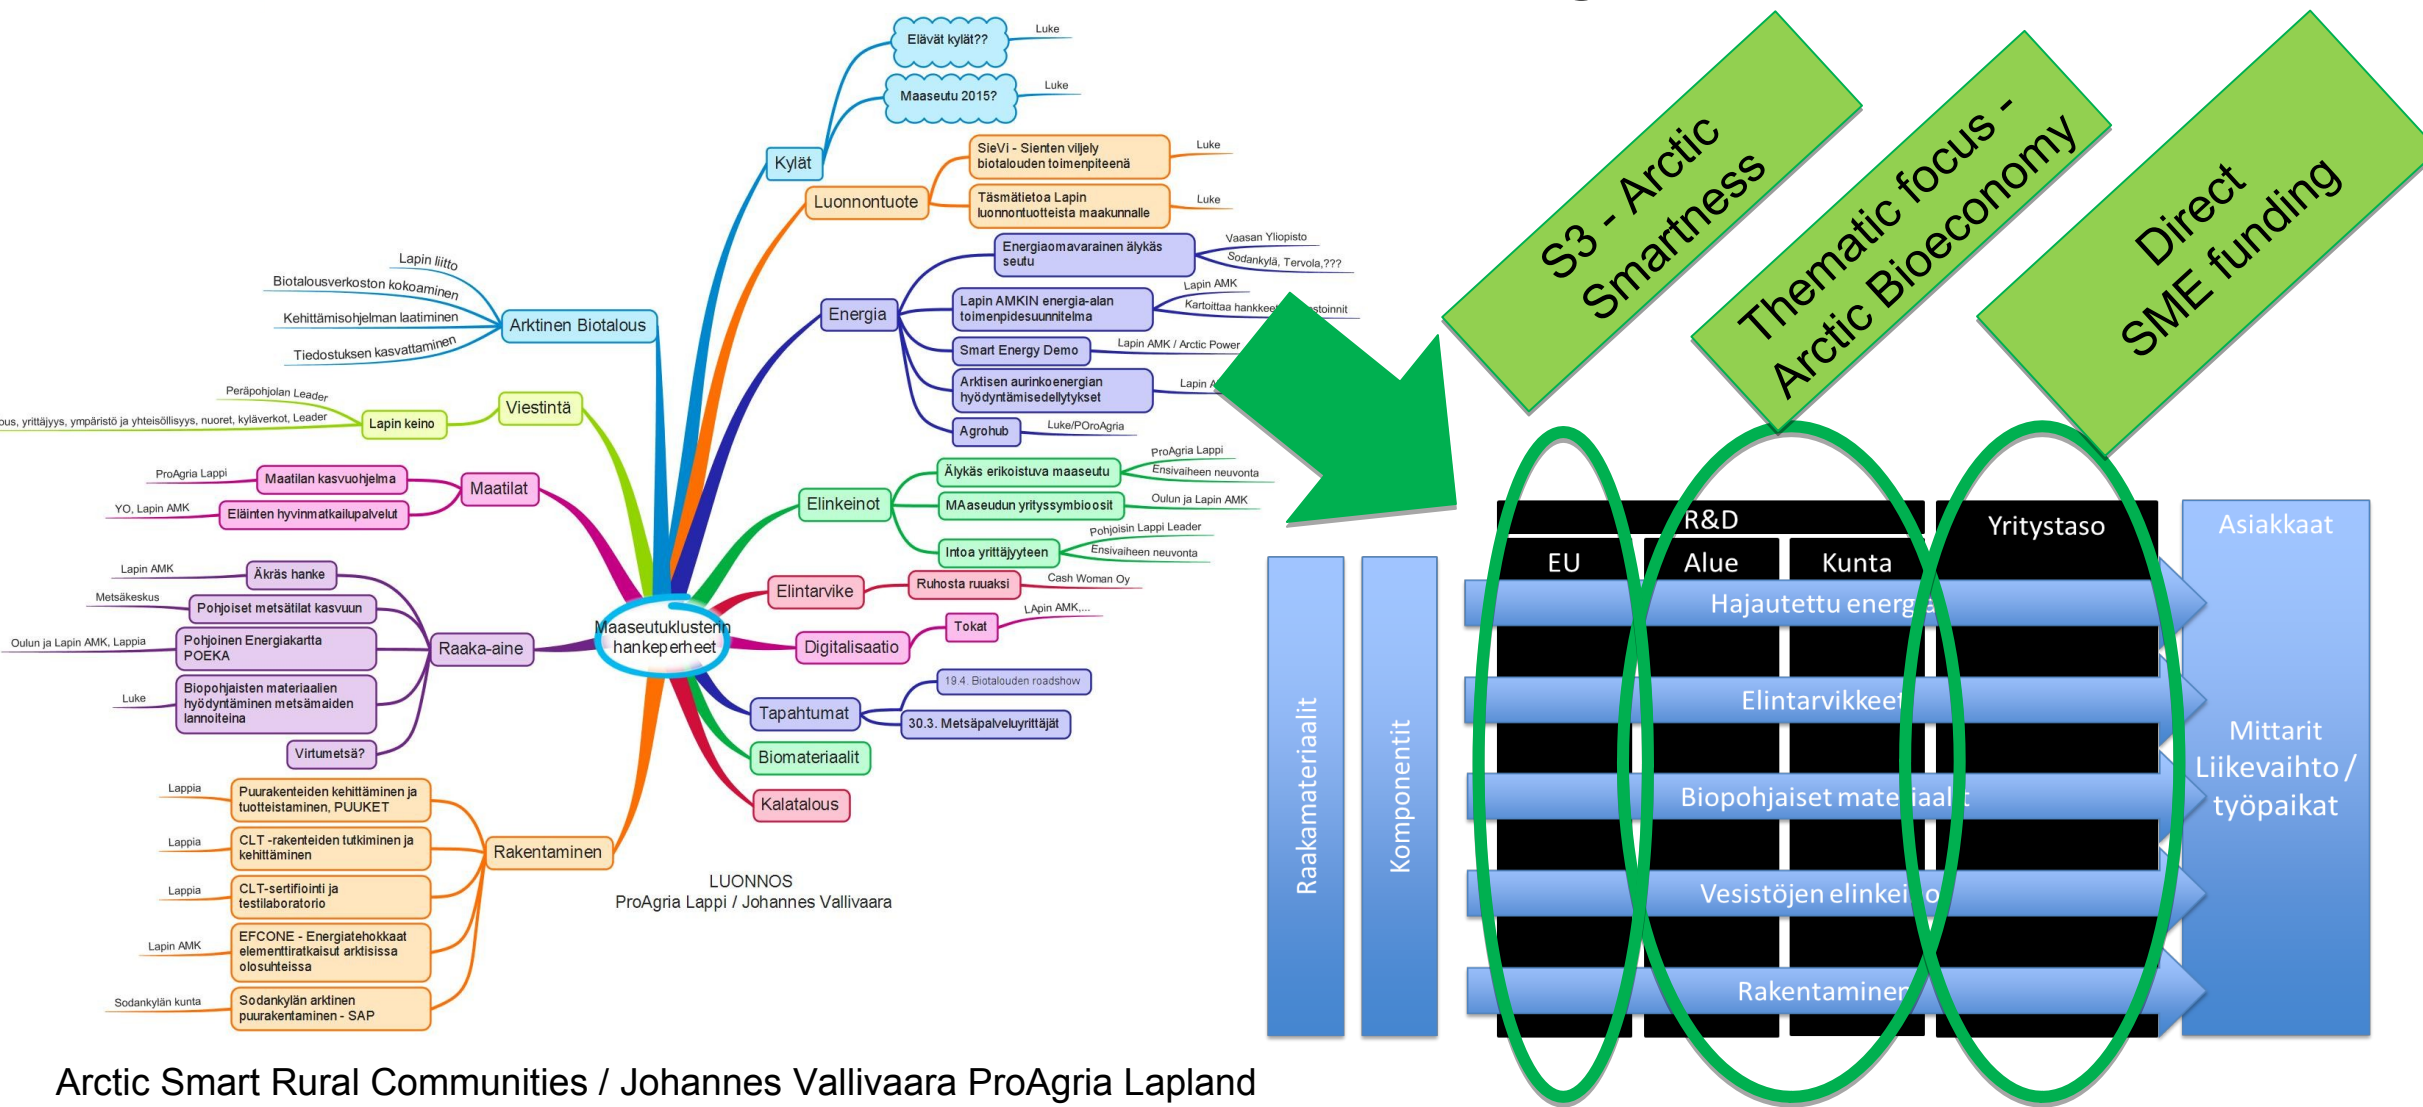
Elävät kylät?? Luke
Maaseutu 2015? Luke
Kylät
SieVi - Sienten viljely biotalouden toimenpiteenä Luke
Täsmätietoa Lapin luonnontuotteista maakunnalle Luke
Luonnontuote
Energiaomavarainen älykäs seutu Vaasan Yliopisto Sodankylä, Tervola,???
Lapin AMKIN energia-alan toimenpidesuunnitelma Lapin AMK Kartoittaa hankkee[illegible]stoinnit
Energia
Smart Energy Demo Lapin AMK / Arctic Power
Arktisen aurinkoenergian hyödyntämisedellytykset Lapin A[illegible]
Agrohub Luke/POroAgria
Lapin liitto
Biotalousverkoston kokoaminen
Kehittämisohjelman laatiminen
Tiedostuksen kasvattaminen
Arktinen Biotalous
Peräpohjolan Leader
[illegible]ous, yrittäjyys, ympäristö ja yhteisöllisyys, nuoret, kyläverkot, Leader
Lapin keino
Viestintä
ProAgria Lappi Maatilan kasvuohjelma
YO, Lapin AMK Eläinten hyvinmaatkailupalvelut
Maatilat
Älykäs erikoistuva maaseutu ProAgria Lappi Ensivaiheen neuvonta
Elinkeinot
MAaseudun yritysymbioosit Oulun ja Lapin AMK
Intoa yrittäjyyteen Pohjoisin Lappi Leader Ensivaiheen neuvonta
Elintarvike
Ruhosta ruuaksi Cash Woman Oy
Lapin AMK Äkräs hanke
Metsäkeskus Pohjoiset metsätilat kasvuun
Oulun ja Lapin AMK, Lappia Pohjoinen Energiakartta POEKA
Raaka-aine
Maaseutuklusterin hankeperheet
Digitalisaatio
Tokat LApin AMK,...
Luke Biopohjaisten materiaalien hyödyntäminen metsämaiden lannoiteina
Virtumetsä?
Tapahtumat
19.4. Biotalouden roadshow
30.3. Metsäpalveluyrittäjät
Biomateriaalit
Kalatalous
Lappia Puurakenteiden kehittäminen ja tuotteistaminen, PUUKET
Lappia CLT -rakenteiden tutkiminen ja kehittäminen
Rakentaminen
Lappia CLT-sertifiointi ja testilaboratorio
Lapin AMK EFCONE - Energiatehokkaat elementtiratkaisut arktisissa olosuhteissa
Sodankylän kunta Sodankylän arktinen puurakentaminen - SAP
LUONNOS
ProAgria Lappi / Johannes Vallivaara
Arctic Smart Rural Communities / Johannes Vallivaara ProAgria Lapland

S3 - Arctic Smartness
Thematic focus - Arctic Bioeconomy
Direct SME funding
R&D
Yritystaso
Asiakkaat
EU
Alue
Kunta
Hajautettu energ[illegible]a
Elintarvikkeet
Biopohjaiset mate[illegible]iaal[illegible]t
Vesistöjen elinkei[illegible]o
Rakentaminen
Raakamateriaalit
Komponentit
Mittarit
Liikevaihto / työpaikat